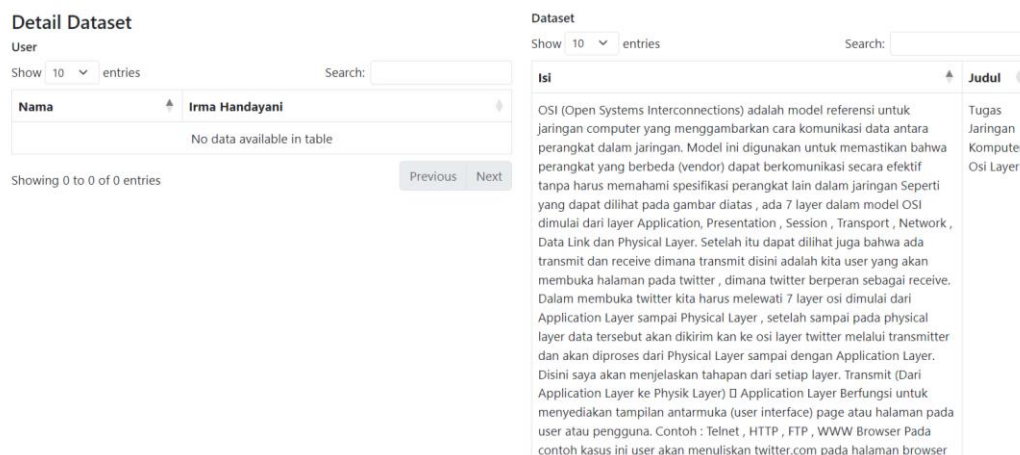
Detail Dataset
User
Show 10 entries
Search:

| Nama | Irma Handayani |
|---|---|
| | No data available in table |

Showing 0 to 0 of 0 entries
Previous Next

Dataset
Show 10 entries
Search:

| Isi | Judul |
|---|---|
| OSI (Open Systems Interconnections) adalah model referensi untuk jaringan computer yang menggambarkan cara komunikasi data antara perangkat dalam jaringan. Model ini digunakan untuk memastikan bahwa perangkat yang berbeda (vendor) dapat berkomunikasi secara efektif tanpa harus memahami spesifikasi perangkat lain dalam jaringan Seperti yang dapat dilihat pada gambar diatas , ada 7 layer dalam model OSI dimulai dari layer Application, Presentation , Session , Transport , Network , Data Link dan Physical Layer. Setelah itu dapat dilihat juga bahwa ada transmit dan receive dimana transmit disini adalah kita user yang akan membuka halaman pada twitter , dimana twitter berperan sebagai receive. Dalam membuka twitter kita harus melewati 7 layer osi dimulai dari Application Layer sampai Physical Layer , setelah sampai pada physical layer data tersebut akan dikirim kan ke osi layer twitter melalui transmitter dan akan diproses dari Physical Layer sampai dengan Application Layer. Disini saya akan menjelaskan tahapan dari setiap layer. Transmit (Dari Application Layer ke Physik Layer) □ Application Layer Berfungsi untuk menyediakan tampilan antarmuka (user interface) page atau halaman pada user atau pengguna. Contoh : Telnet , HTTP , FTP , WWW Browser Pada contoh kasus ini user akan menuliskan twitter.com pada halaman browser | Tugas Jaringan Kompute Osi Layer |